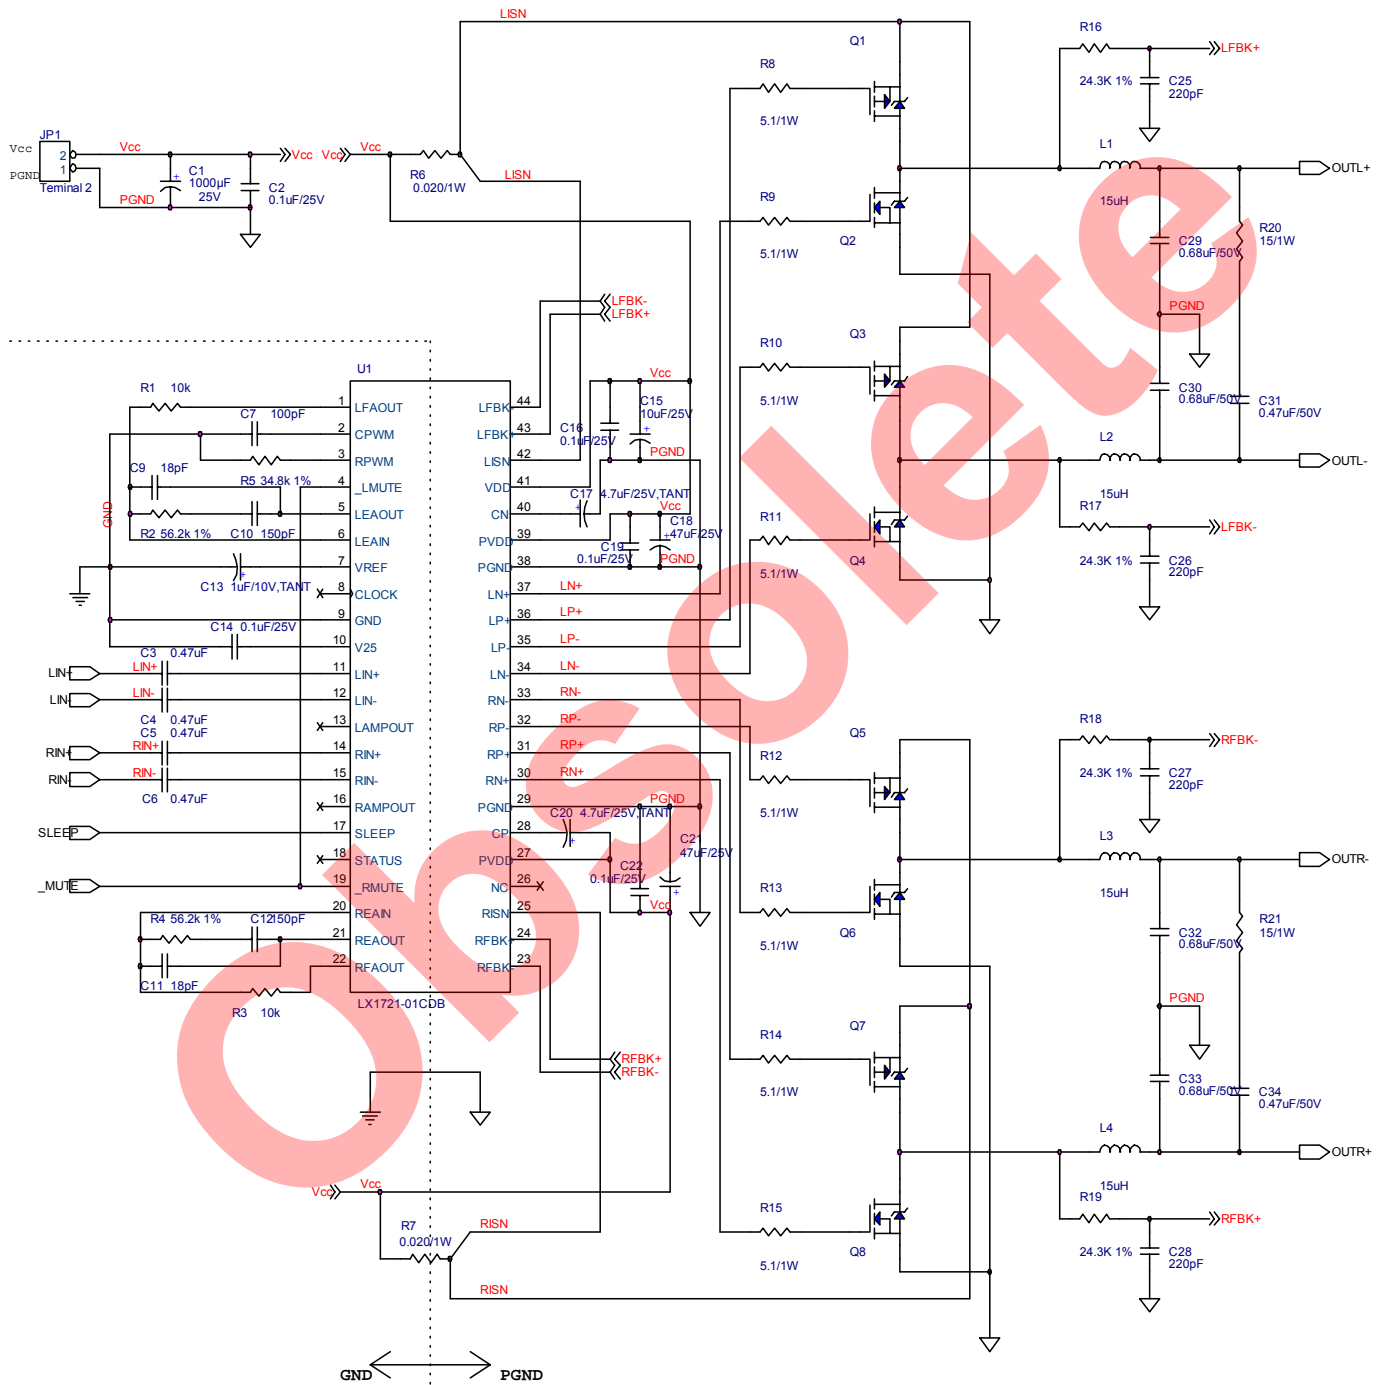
LISN
Q1
R16
LFBK+
R8
24.3K 1%
C25
220pF
5.1/1W
L1
OUTL+
JP1
Vcc
2
1
PGND
Teminal 2
Vcc
C1
1000μF
25V
PGND
C2
0.1uF/25V
Vcc
Vcc
Vcc
R6
0.020/1W
LISN
R9
15uH
5.1/1W
Q2
C29
0.68uF/50V
R20
15/1W
PGND
LFBK-
LFBK+
Q3
R10
U1
Vcc
5.1/1W
C30
0.68uF/50V
C31
0.47uF/50V
R1 10k
1 LFAOUT
C7 100pF
2 CPWM
3 RPWM
C9 18pF
R5 34.8k 1%
4 _LMUTE
5 LEAOUT
R2 56.2k 1%
C10 150pF
6 LEAIN
7 VREF
C13 1uF/10V,TANT
8 CLOCK
9 GND
C14 0.1uF/25V
10 V25
C3 0.47uF
LIN+ LIN+ 11 LIN+
LIN- LIN- 12 LIN-
C4 0.47uF
C5 0.47uF
13 LAMPOUT
RIN+ RIN+ 14 RIN+
RIN- RIN- 15 RIN-
C6 0.47uF
16 RAMPOUT
SLEEP 17 SLEEP
18 STATUS
_MUTE 19 _RMUTE
R4 56.2k 1%
C12 150pF
20 REAIN
21 REAOUT
22 RFAOUT
C11 18pF
R3 10k
LX1721-01CDB
GND
LFBK 44
LFBK+ 43
LISN 42
VDD 41
CN 40
PVDD 39
PGND 38
LN+ 37
LP+ 36
LP- 35
LN- 34
RN- 33
RP- 32
RP+ 31
RN+ 30
PGND 29
CP 28
PVDD 27
NC 26
RISN 25
RFBK+ 24
RFBK 23
C16
0.1uF/25V
C15
10uF/25V
PGND
C17 4.7uF/25V,TANT
Vcc
C18
47uF/25V
C19
0.1uF/25V
PGND
LN+
LP+
LP-
LN-
RN-
RP-
RP+
RN+
PGND
C20 4.7uF/25V,TANT
C21
47uF/25V
C22
0.1uF/25V
Vcc
RFBK+
RFBK-
L2
OUTL-
15uH
R17
LFBK-
R11
5.1/1W
Q4
24.3K 1%
C26
220pF
Q5
R18
RFBK-
24.3K 1%
C27
220pF
R12
5.1/1W
L3
OUTR-
15uH
R13
5.1/1W
Q6
C32
0.68uF/50V
R21
15/1W
PGND
R14
Q7
5.1/1W
C33
0.68uF/50V
C34
0.47uF/50V
L4
OUTR+
15uH
R19
RFBK+
24.3K 1%
C28
220pF
R15
5.1/1W
Q8
Vcc
Vcc
R7
0.020/1W
RISN
RISN
GND
PGND
Obsolete